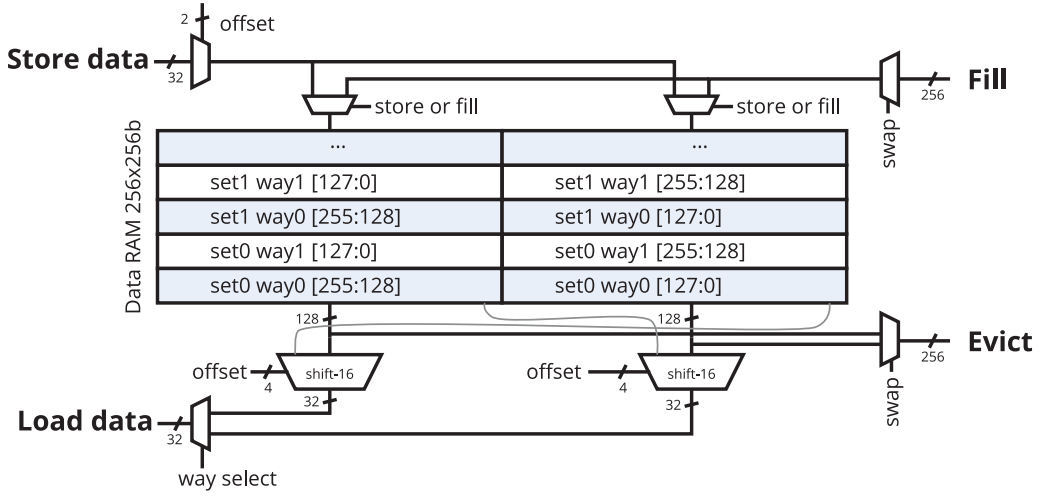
2
offset
Store data
32
Fill
256
store or fill
store or fill
swap
Data RAM 256x256b

| ... | ... |
|---|---|
| set1 way1 [127:0] | set1 way1 [255:128] |
| set1 way0 [255:128] | set1 way0 [127:0] |
| set0 way1 [127:0] | set0 way1 [255:128] |
| set0 way0 [255:128] | set0 way0 [127:0] |

128
128
Evict
256
offset
4
shift-16
offset
4
shift-16
32
32
swap
Load data
32
way select